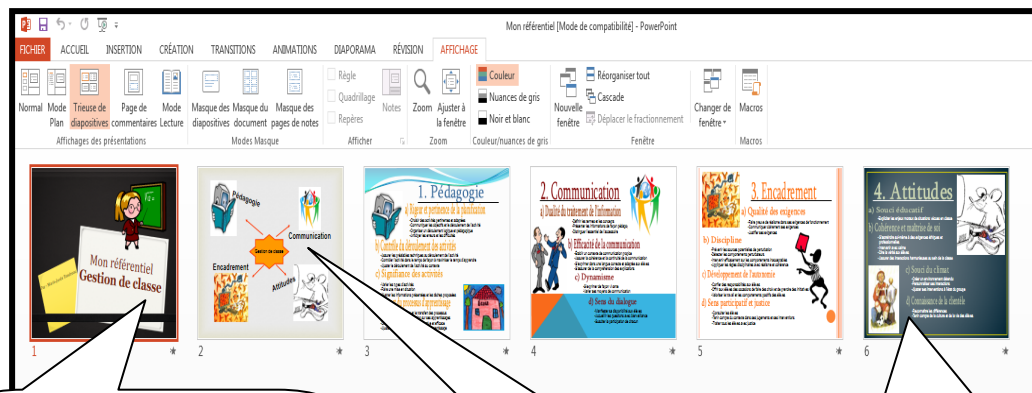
Mon référentiel [Mode de compatibilité] - PowerPoint

FICHIER ACCUEIL INSERTION CRÉATION TRANSITIONS ANIMATIONS DIAPORAMA RÉVISION AFFICHAGE

Normal Mode Plan Trieuse de diapositives Page de commentaires Mode Lecture
Affichages des présentations

Masque des diapositives Masque du document Masque des pages de notes
Modes Masque

Règle Quadrillage Repères Notes
Afficher

Zoom Ajuster à la fenêtre
Zoom

Couleur Nuances de gris Noir et blanc
Couleur/nuances de gris

Nouvelle fenêtre Réorganiser tout Cascade Déplacer le fractionnement
Fenêtre

Changer de fenêtre
Macros
Macros

Mon référentiel
Gestion de classe
1

Pédagogie
Communication
Gestion de classe
Encadrement
Attitudes
2

1. Pédagogie
a) Rigueur et pertinence de la planification
b) Contrôle du déroulement des activités
c) Signifiance des activités
d) Évaluation du processus d'apprentissage
3

2. Communication
a) Qualité du traitement de l'information
b) Efficacité de la communication
c) Dynamisme
d) Sens du dialogue
4

3. Encadrement
a) Qualité des exigences
b) Discipline
c) Développement de l'autonomie
d) Sens participatif et justice
5

4. Attitudes
a) Souci éducatif
b) Cohérence et maîtrise de soi
c) Souci du climat
d) Connaissance de la clientèle
6